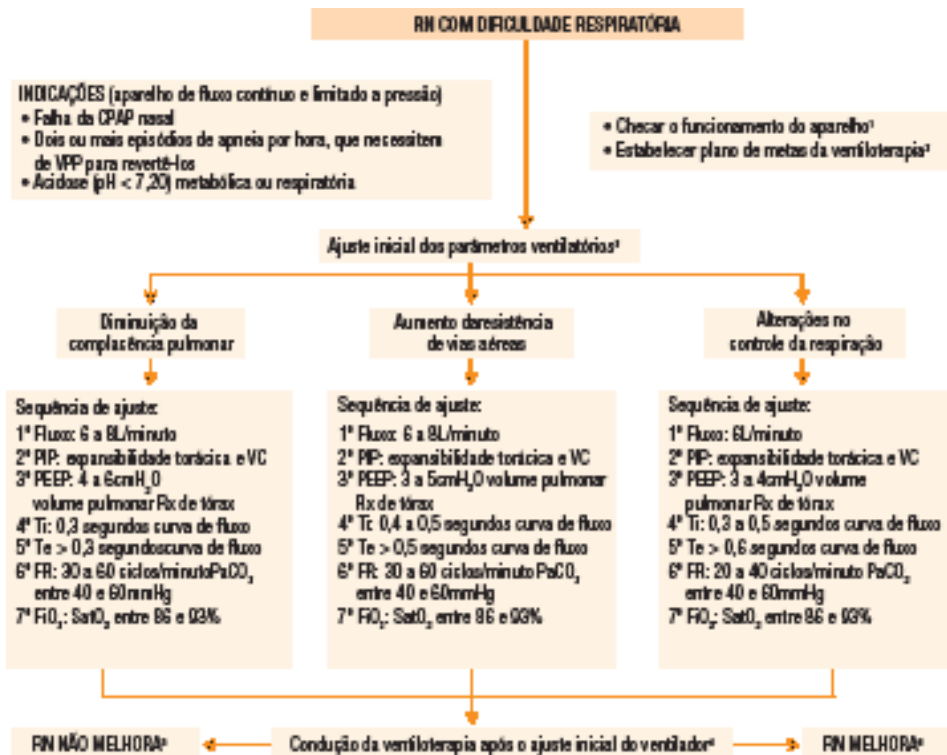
RN COM DIFICULDADE RESPIRATÓRIA

INDICAÇÕES (aparelho de fluxo contínuo e limitado a pressão)
• Falha da CPAP nasal
• Dois ou mais episódios de apneia por hora, que necessitem de VPP para revertê-los
• Acidose (pH < 7,20) metabólica ou respiratória

• Checar o funcionamento do aparelho¹
• Estabelecer plano de metas da ventiloterapia²

Ajuste inicial dos parâmetros ventilatórios³

Diminuição da complascência pulmonar

Aumento daresistência de vias aéreas

Alterações no controle da respiração

Sequência de ajuste:
1º Fluxo: 6 a 8L/minuto
2º PIP: expansibilidade torácica e VC
3º PEEP: 4 a 6cmH$_2$O volume pulmonar Rx de tórax
4º Ti: 0,3 segundos curva de fluxo
5º Te > 0,3 segundoscurva de fluxo
6º FR: 30 a 60 ciclos/minutoPaCO$_2$ entre 40 e 60mmHg
7º FiO$_2$: SatO$_2$ entre 86 e 93%

Sequência de ajuste:
1º Fluxo: 6 a 8L/minuto
2º PIP: expansibilidade torácica e VC
3º PEEP: 3 a 5cmH$_2$O volume pulmonar Rx de tórax
4º Ti: 0,4 a 0,5 segundos curva de fluxo
5º Te > 0,5 segundos curva de fluxo
6º FR: 30 a 60 ciclos/minuto PaCO$_2$ entre 40 e 60mmHg
7º FiO$_2$: SatO$_2$ entre 86 e 93%

Sequência de ajuste:
1º Fluxo: 6L/minuto
2º PIP: expansibilidade torácica e VC
3º PEEP: 3 a 4cmH$_2$O volume pulmonar Rx de tórax
4º Ti: 0,3 a 0,5 segundos curva de fluxo
5º Te > 0,6 segundos curva de fluxo
6º FR: 20 a 40 ciclos/minuto PaCO$_2$ entre 40 e 60mmHg
7º FiO$_2$: SatO$_2$ entre 86 e 93%

RN NÃO MELHORA⁵

Condução da ventiloterapia após o ajuste inicial do ventilador⁴

RN MELHORA⁶